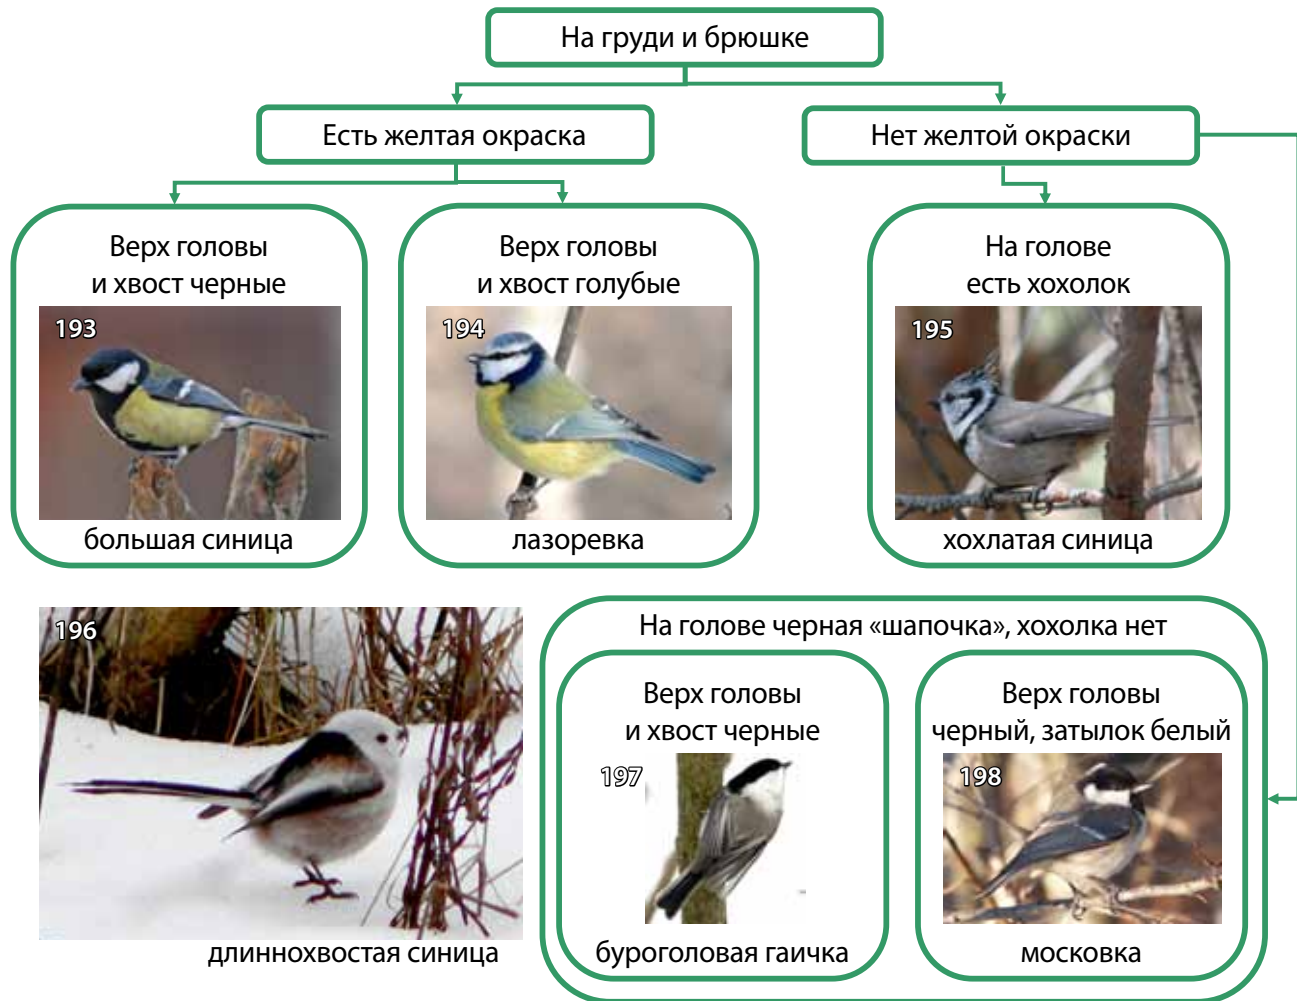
На груди и брюшке

Есть желтая окраска

Нет желтой окраски

Верх головы и хвост черные

193

большая синица

Верх головы и хвост голубые

194

лазоревка

На голове есть хохолок

195

хохлатая синица

196

длиннохвостая синица

На голове черная «шапочка», хохолка нет

Верх головы и хвост черные

197

буроголовая гаичка

Верх головы черный, затылок белый

198

московка